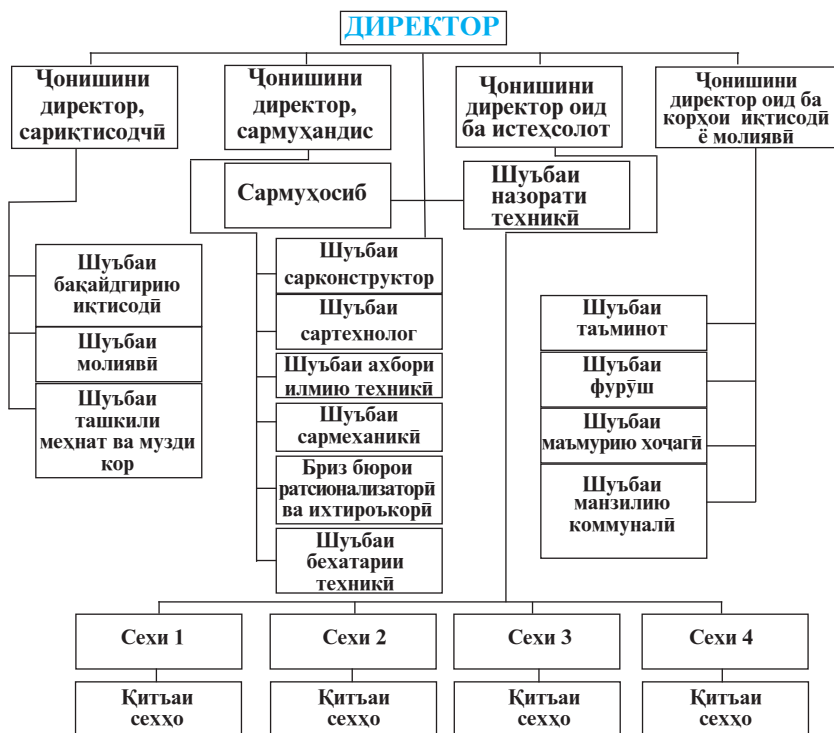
ДИРЕКТОР

Ҷонишини директор, сариқтисодчӣ

Ҷонишини директор, сармуҳандис

Ҷонишини директор оид ба истеҳсолот

Ҷонишини директор оид ба корҳои иқтисодӣ ё молиявӣ

Сармуҳосиб

Шуъбаи назорати техникӣ

Шуъбаи бақайдгирию иқтисодӣ

Шуъбаи молиявӣ

Шуъбаи ташкили меҳнат ва музди кор

Шуъбаи сарконструктор

Шуъбаи сартехнолог

Шуъбаи ахбори илмию техникӣ

Шуъбаи сармеханикӣ

Бриз бюрои ратсионализаторӣ ва ихтироъкорӣ

Шуъбаи бехатарии техникӣ

Шуъбаи таъминот

Шуъбаи фурӯш

Шуъбаи маъмурию хоҷагӣ

Шуъбаи манзилию коммуналӣ

Сехи 1

Сехи 2

Сехи 3

Сехи 4

Қитъаи сехҳо

Қитъаи сехҳо

Қитъаи сехҳо

Қитъаи сехҳо